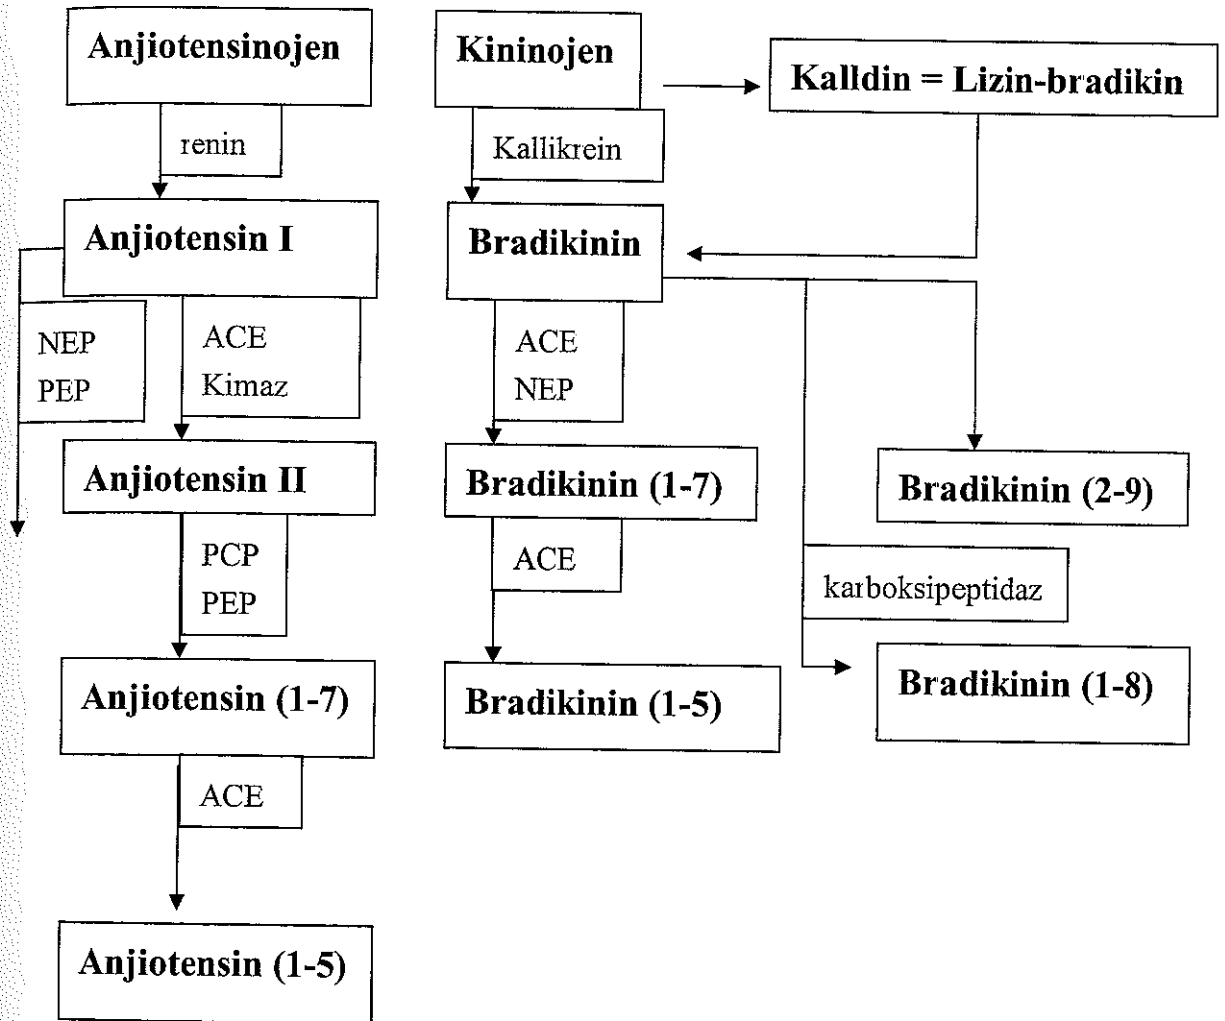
Anjiotensinojen

renin

Anjiotensin I

NEP
PEP

ACE
Kimaz

Anjiotensin II

PCP
PEP

Anjiotensin (1-7)

ACE

Anjiotensin (1-5)

Kininojen

Kalldin = Lizin-bradikin

Kallikrein

Bradikinin

ACE
NEP

Bradikinin (1-7)

ACE

Bradikinin (1-5)

Bradikinin (2-9)

karboksipeptidaz

Bradikinin (1-8)